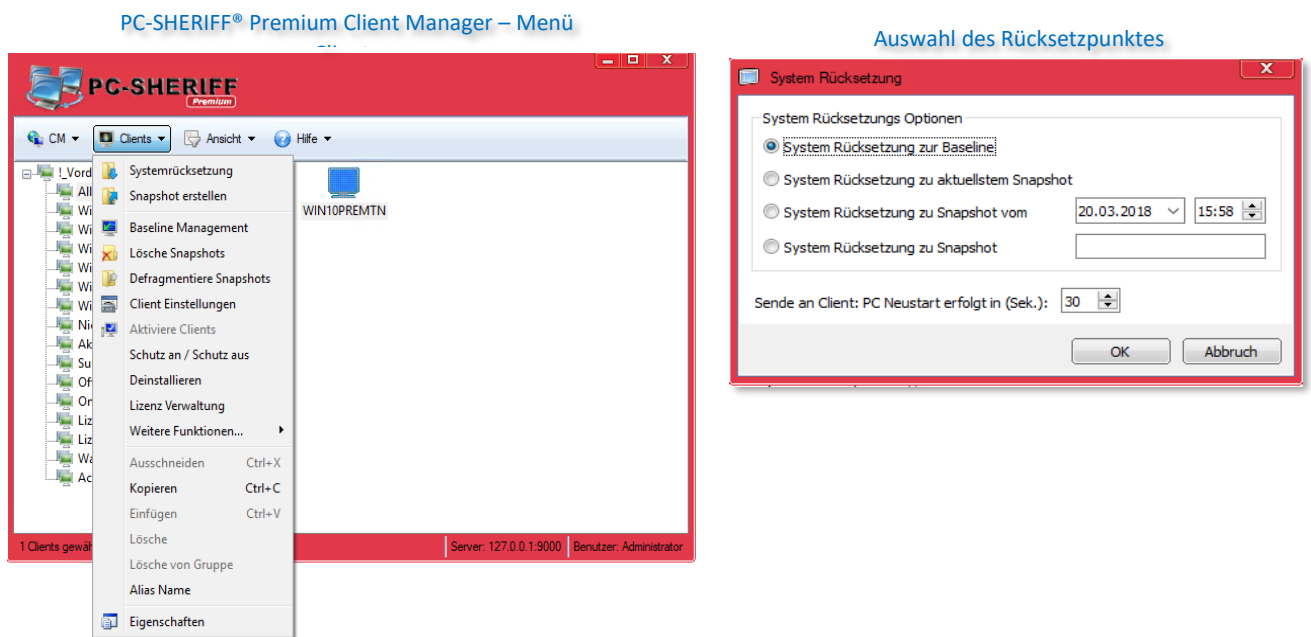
PC-SHERIFF® Premium Client Manager – Menü Clients

PC-SHERIFF Premium

CM Clients Ansicht Hilfe

!_Vord
All
Wi
Wi
Wi
Wi
Wi
Wi
Nic
Ak
Su
Of
On
Liz
Liz
Wa
Ac

Systemrücksetzung
Snapshot erstellen
Baseline Management
Lösche Snapshots
Defragmentiere Snapshots
Client Einstellungen
Aktiviere Clients
Schutz an / Schutz aus
Deinstallieren
Lizenz Verwaltung
Weitere Funktionen...
Ausschneiden Ctrl+X
Kopieren Ctrl+C
Einfügen Ctrl+V
Lösche
Lösche von Gruppe
Alias Name
Eigenschaften

WIN10PREMTN

1 Clients gewä
Server: 127.0.0.1:9000 Benutzer: Administrator

Auswahl des Rücksetzpunktes

System Rücksetzung

System Rücksetzungs Optionen
System Rücksetzung zur Baseline
System Rücksetzung zu aktuellstem Snapshot
System Rücksetzung zu Snapshot vom 20.03.2018 15:58
System Rücksetzung zu Snapshot

Sende an Client: PC Neustart erfolgt in (Sek.): 30

OK Abbruch